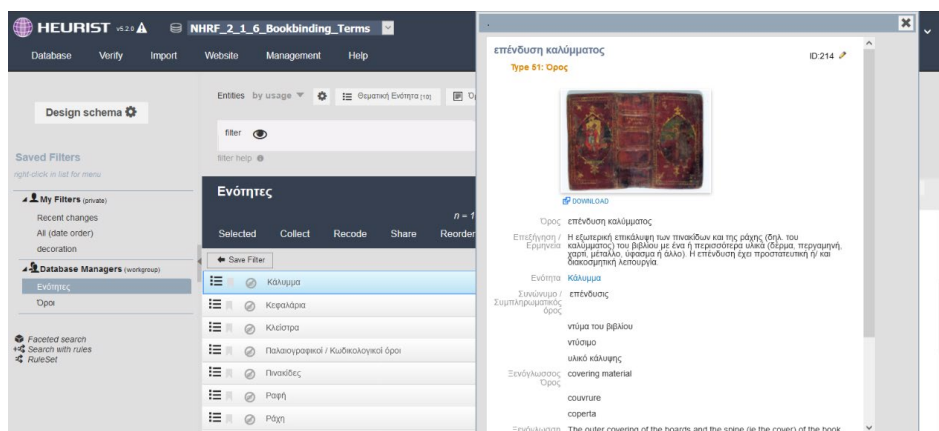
HEURIST v5.2.0

NHRF_2_1_6_Bookbinding_Terms

Database Verify Import Website Management Help

Design schema

Saved Filters
right-click in list for menu

My Filters (private)
Recent changes
All (date order)
decoration

Database Managers (workgroup)
Ενότητες
Όροι

Faceted search
Search with rules
RuleSet

Entities by usage
Θεματική Ενότητα [10]

filter
filter help

Ενότητες
n = 1

Selected Collect Recode Share Reorder

Save Filter

Κάλυμμα
Κεφαλάρια
Κλείστρα
Παλαιογραφικοί / Κωδικολογικοί όροι
Πινακίδες
Ραφή
Ράχη

επένδυση καλύμματος
ID:214
Type 51: Όρος

DOWNLOAD

Όρος επένδυση καλύμματος

Επεξήγηση / Ερμηνεία Η εξωτερική επικάλυψη των πινακίδων και της ράχης (δηλ. του καλύμματος) του βιβλίου με ένα ή περισσότερα υλικά (δέρμα, περγαμηνή, χαρτί, μέταλλο, ύφασμα ή άλλο). Η επένδυση έχει προστατευτική ή/ και διακοσμητική λειτουργία.

Ενότητα Κάλυμμα

Συνώνυμο / Συμπληρωματικός όρος επένδυσις

ντύμα του βιβλίου

ντύσιμο

υλικό κάλυψης

Ξενόγλωσσος Όρος covering material

couvrure

coperta

Ξενόγλωσση The outer covering of the boards and the spine (ie the cover) of the book